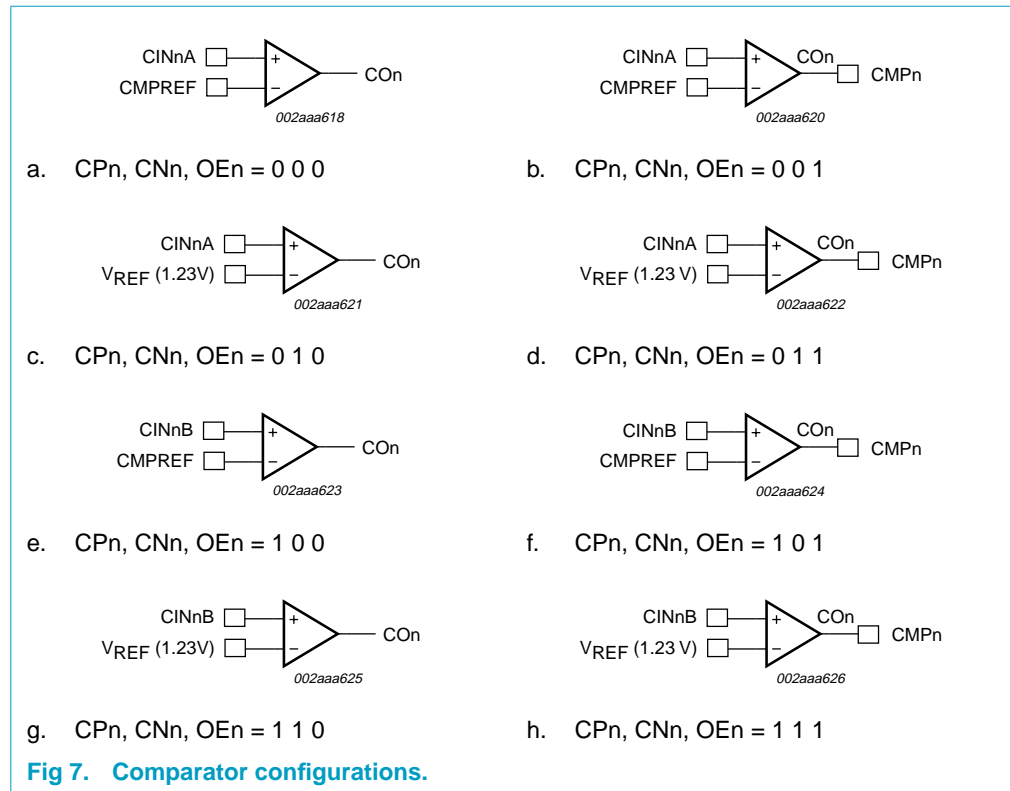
CINnA
CMPREF
+
−
COn
002aaa618

a. CPn, CNn, OEn = 0 0 0

CINnA
CMPREF
+
−
COn
CMPn
002aaa620

b. CPn, CNn, OEn = 0 0 1

CINnA
$V_{REF}$ (1.23V)
+
−
COn
002aaa621

c. CPn, CNn, OEn = 0 1 0

CINnA
$V_{REF}$ (1.23 V)
+
−
COn
CMPn
002aaa622

d. CPn, CNn, OEn = 0 1 1

CINnB
CMPREF
+
−
COn
002aaa623

e. CPn, CNn, OEn = 1 0 0

CINnB
CMPREF
+
−
COn
CMPn
002aaa624

f. CPn, CNn, OEn = 1 0 1

CINnB
$V_{REF}$ (1.23V)
+
−
COn
002aaa625

g. CPn, CNn, OEn = 1 1 0

CINnB
$V_{REF}$ (1.23 V)
+
−
COn
CMPn
002aaa626

h. CPn, CNn, OEn = 1 1 1

Fig 7. Comparator configurations.